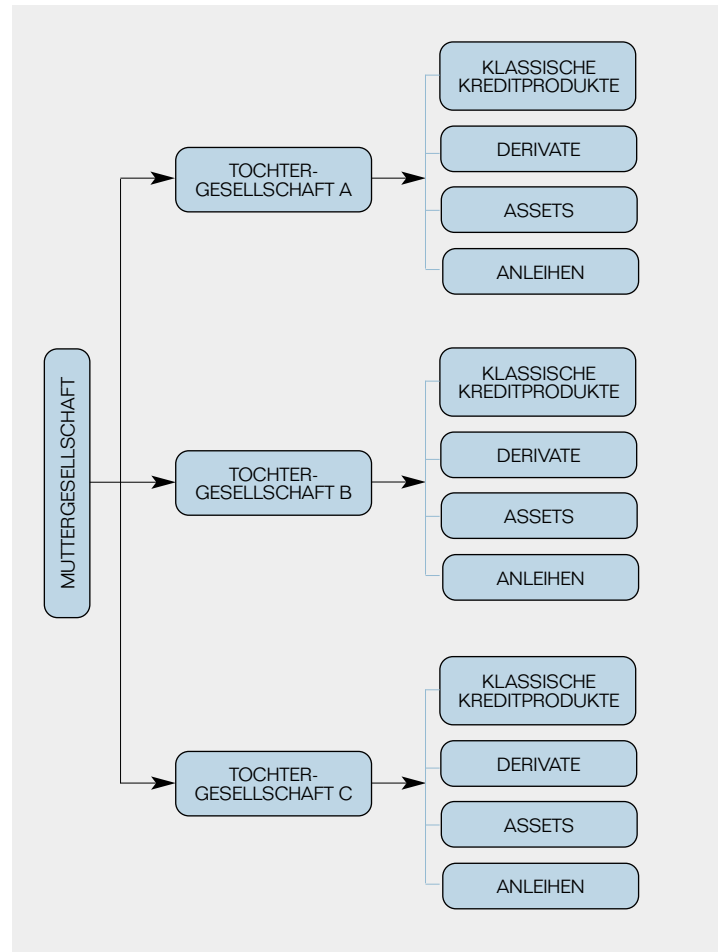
MUTTERGESELLSCHAFT

TOCHTERGESELLSCHAFT A

KLASSISCHE KREDITPRODUKTE

DERIVATE

ASSETS

ANLEIHEN

TOCHTERGESELLSCHAFT B

KLASSISCHE KREDITPRODUKTE

DERIVATE

ASSETS

ANLEIHEN

TOCHTERGESELLSCHAFT C

KLASSISCHE KREDITPRODUKTE

DERIVATE

ASSETS

ANLEIHEN